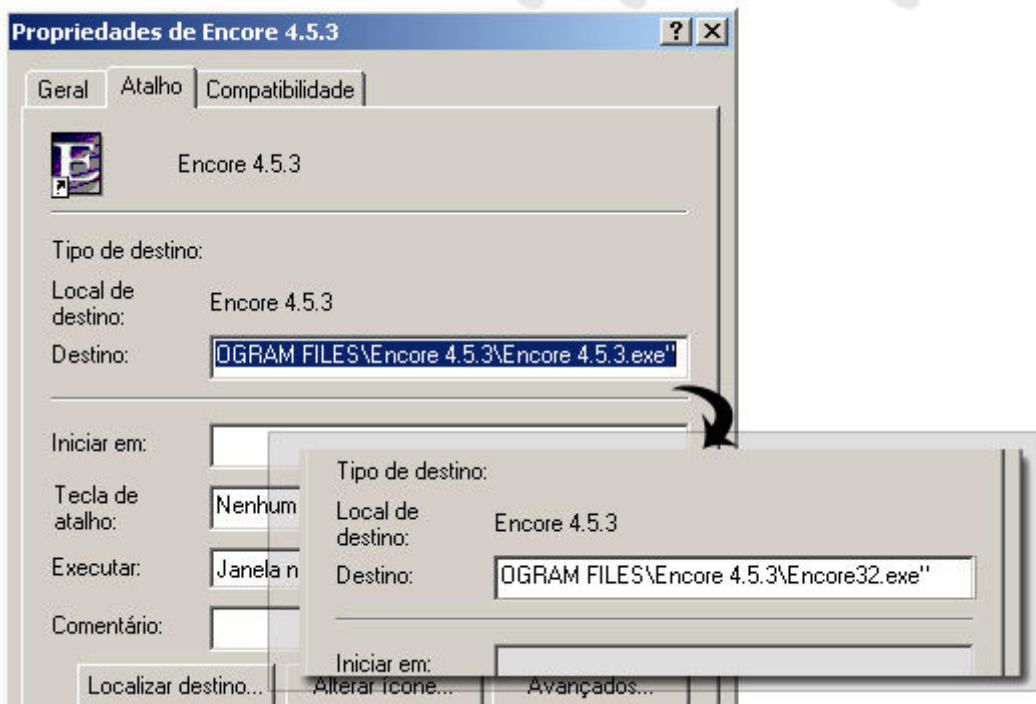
Propriedades de Encore 4.5.3
?
Geral
Atalho
Compatibilidade
Encore 4.5.3
Tipo de destino:
Local de destino:
Encore 4.5.3
Destino:
OGRAM FILES\Encore 4.5.3\Encore 4.5.3.exe"
Iniciar em:
Tecla de atalho:
Nenhum
Executar:
Janela n
Comentário:
Localizar destino...
Alterar ícone...
Avançados...

Tipo de destino:
Local de destino:
Encore 4.5.3
Destino:
OGRAM FILES\Encore 4.5.3\Encore32.exe"
Iniciar em: